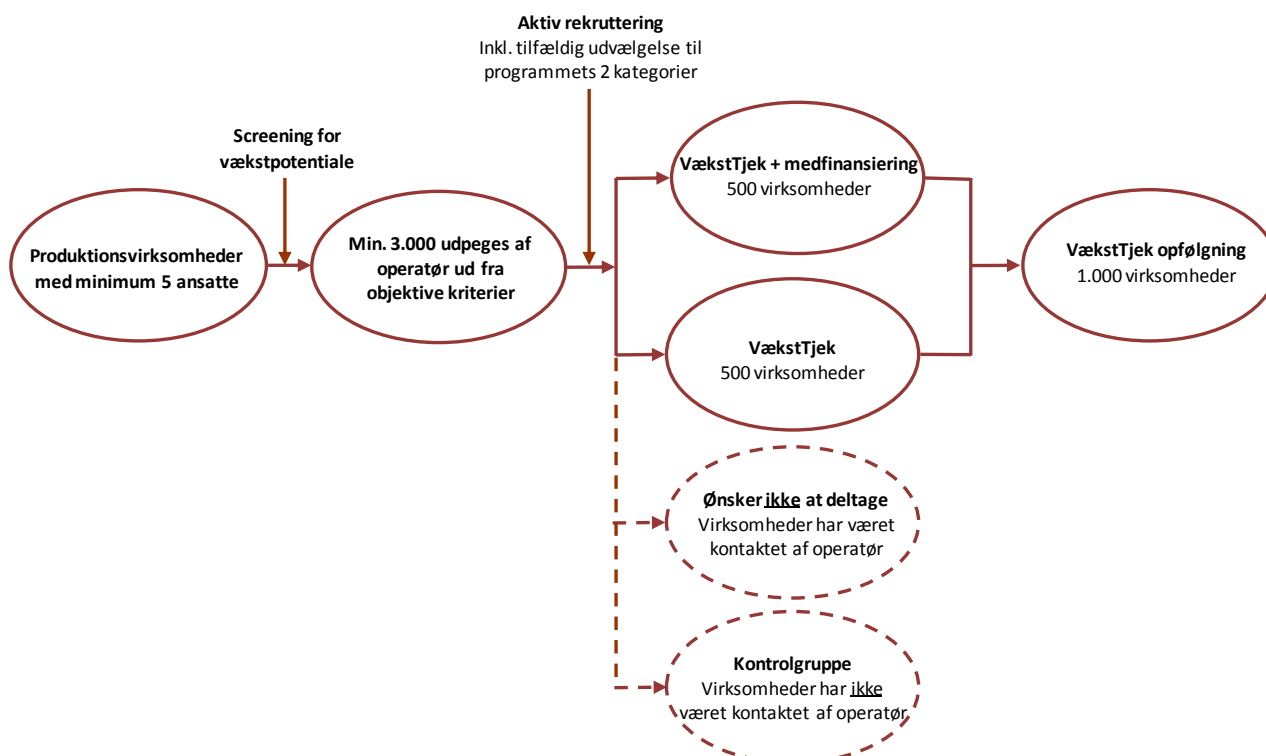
Aktiv rekruttering
Inkl. tilfældig udvælgelse til programmets 2 kategorier

Screening for vækstpotentiale

Produktionsvirksomheder med minimum 5 ansatte

Min. 3.000 udpeges af operatør ud fra objektive kriterier

VækstTjek + medfinansiering
500 virksomheder

VækstTjek
500 virksomheder

VækstTjek opfølgning
1.000 virksomheder

Ønsker ikke at deltage
Virksomheder har været kontaktet af operatør

Kontrolgruppe
Virksomheder har ikke været kontaktet af operatør